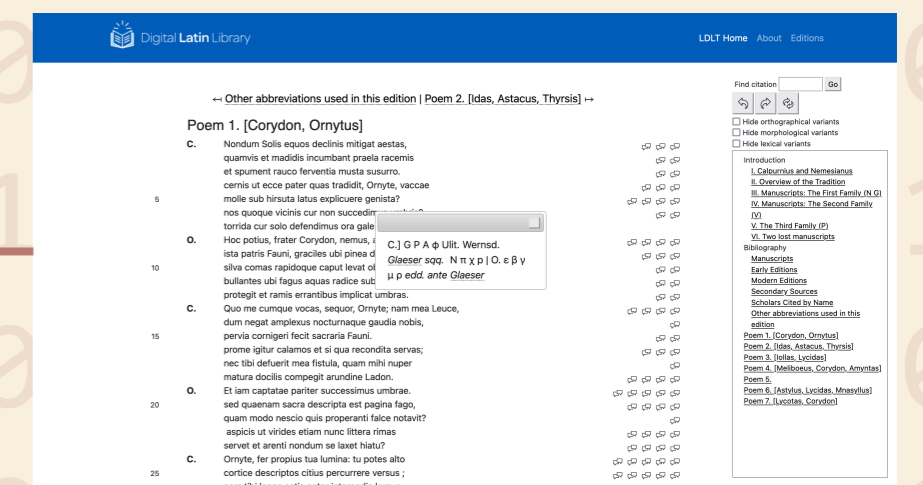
Digital Latin Library

LDLT Home About Editions

↤ Other abbreviations used in this edition | Poem 2. [Idas, Astacus, Thyrsis] ↦

Poem 1. [Corydon, Ornytus]

C. Nondum Solis equos declinis mitigat aestas,
quamvis et madidis incumbant praela racemis
et spument rauco ferventia musta susurro.
cernis ut ecce pater quas tradidit, Ornyte, vaccae
5 molle sub hirsuta latus explicuere genista?
nos quoque vicinis cur non succedim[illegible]
torrida cur solo defendimus ora gale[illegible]
O. Hoc potius, frater Corydon, nemus, a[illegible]
ista patris Fauni, graciles ubi pinea d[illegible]
10 silva comas rapidoque caput levat ol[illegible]
bullantes ubi fagus aquas radice sub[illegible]
protegit et ramis errantibus implicat umbras.
C. Quo me cumque vocas, sequor, Ornyte; nam mea Leuce,
dum negat amplexus nocturnaque gaudia nobis,
15 pervia cornigeri fecit sacraria Fauni.
prome igitur calamos et si qua recondita servas;
nec tibi defuerit mea fistula, quam mihi nuper
matura docilis compegit arundine Ladon.
O. Et iam captatae pariter successimus umbrae.
20 sed quaenam sacra descripta est pagina fago,
quam modo nescio quis properanti falce notavit?
aspicis ut virides etiam nunc littera rimas
servet et arenti nondum se laxet hiatu?
C. Ornyte, fer propius tua lumina: tu potes alto
25 cortice descriptos citius percurrere versus ;

C.] G P A φ Ulit. Wernsd. Glaeser sqq. N π χ p | O. ε β γ μ ρ edd. ante Glaeser

Find citation Go
Hide orthographical variants
Hide morphological variants
Hide lexical variants

Introduction
I. Calpurnius and Nemesianus
II. Overview of the Tradition
III. Manuscripts: The First Family (N G)
IV. Manuscripts: The Second Family (V)
V. The Third Family (P)
VI. Two lost manuscripts
Bibliography
Manuscripts
Early Editions
Modern Editions
Secondary Sources
Scholars Cited by Name
Other abbreviations used in this edition
Poem 1. [Corydon, Ornytus]
Poem 2. [Idas, Astacus, Thyrsis]
Poem 3. [Iollas, Lycidas]
Poem 4. [Meliboeus, Corydon, Amyntas]
Poem 5.
Poem 6. [Astylus, Lycidas, Mnasyllus]
Poem 7. [Lycotas, Corydon]